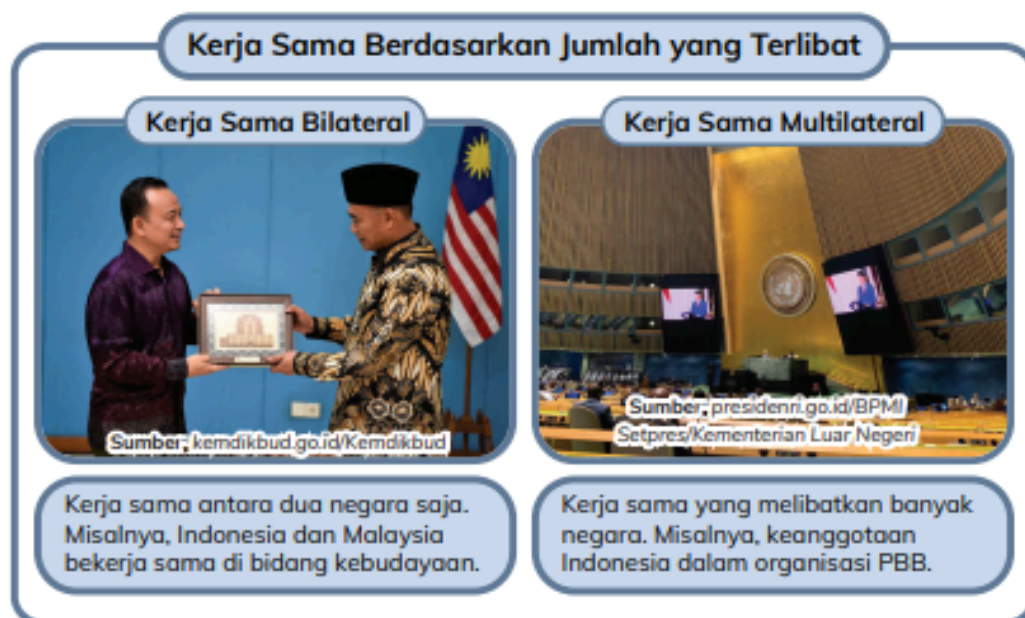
Kerja Sama Berdasarkan Jumlah yang Terlibat

Kerja Sama Bilateral

Sumber: kemdikbud.go.id/Kemdikbud

Kerja sama antara dua negara saja. Misalnya, Indonesia dan Malaysia bekerja sama di bidang kebudayaan.

Kerja Sama Multilateral

Sumber: presidenri.go.id/BPMI Setpres/Kementerian Luar Negeri

Kerja sama yang melibatkan banyak negara. Misalnya, keanggotaan Indonesia dalam organisasi PBB.